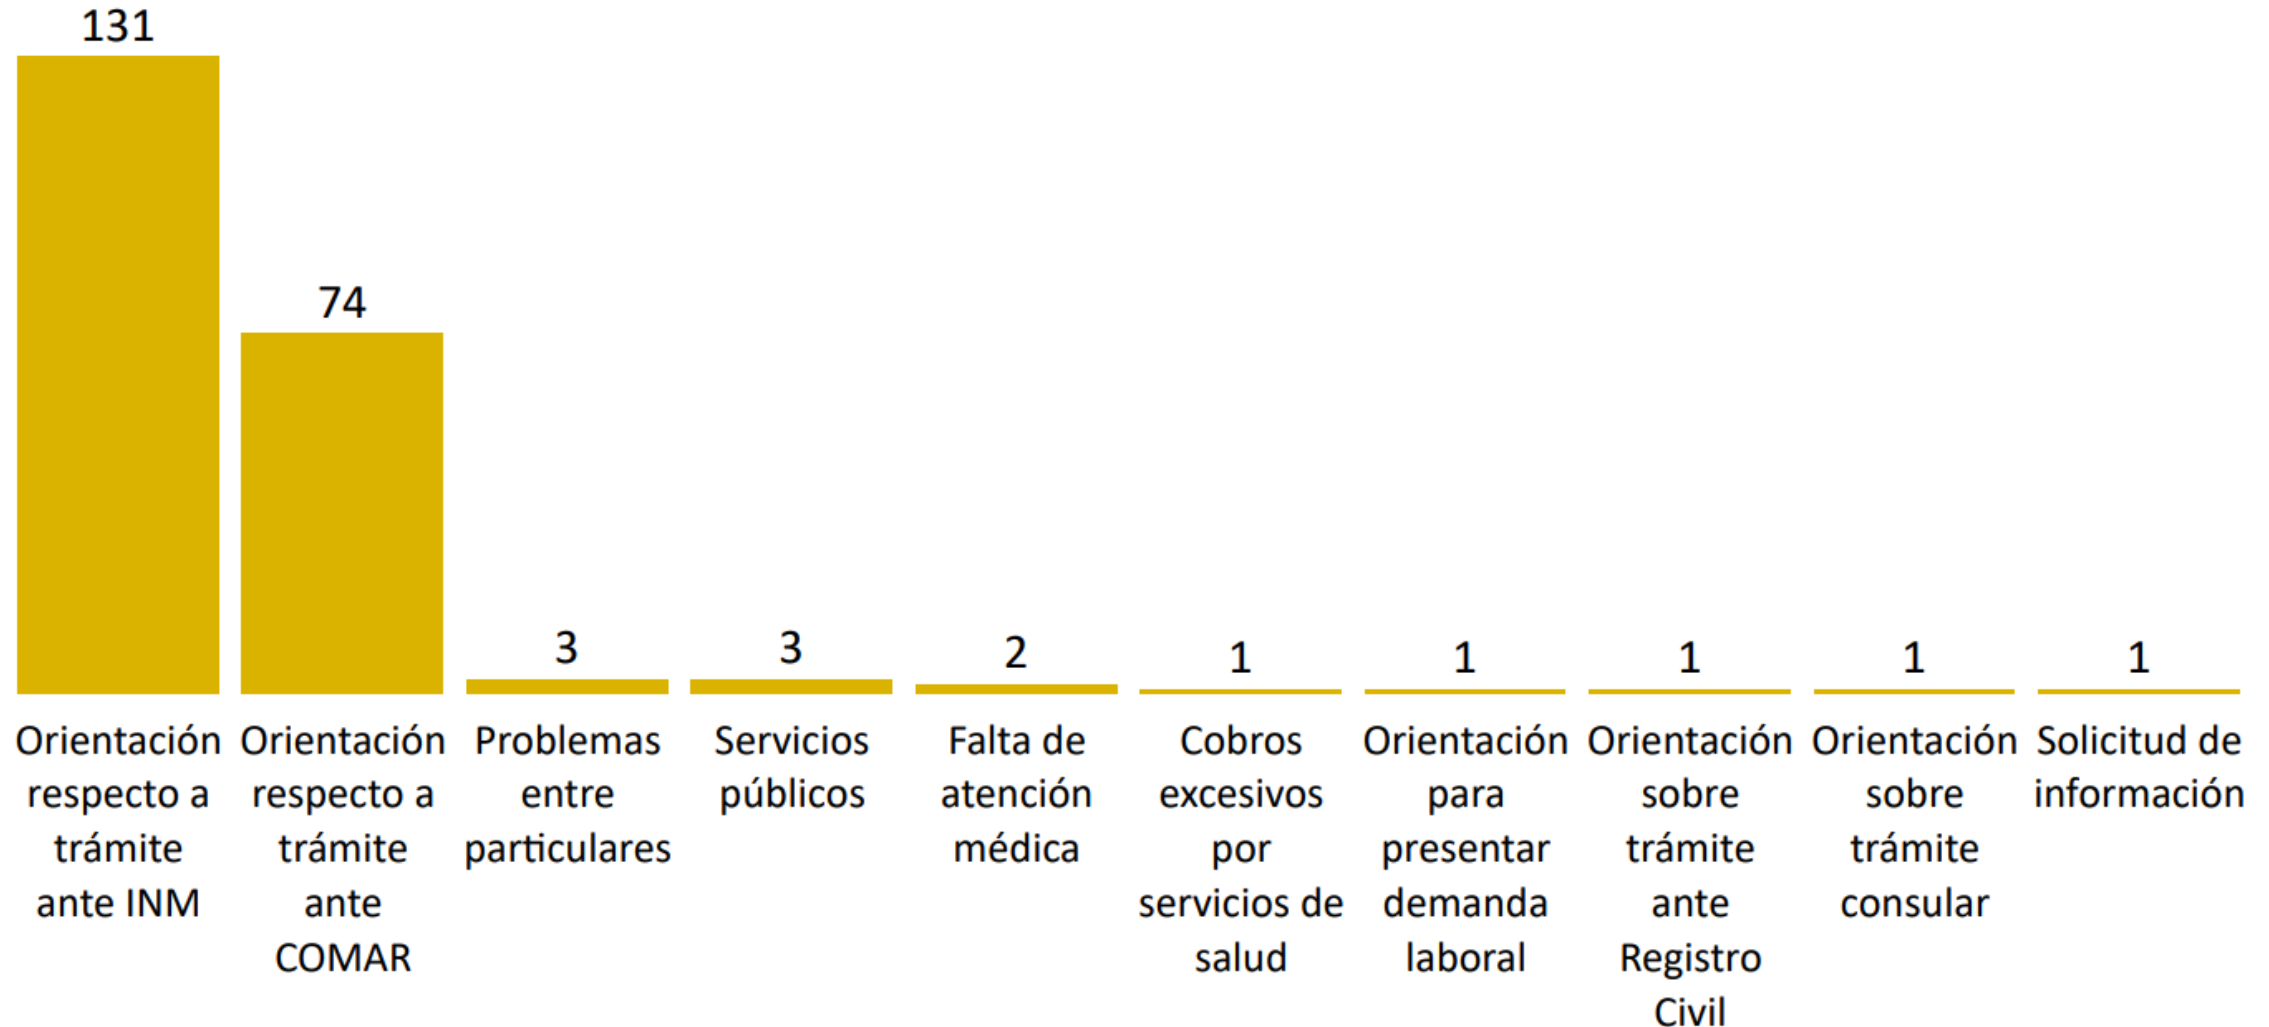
131

74

3

3

2

1

1

1

1

1

Orientación respecto a trámite ante INM

Orientación respecto a trámite ante COMAR

Problemas entre particulares

Servicios públicos

Falta de atención médica

Cobros excesivos por servicios de salud

Orientación para presentar demanda laboral

Orientación sobre trámite ante Registro Civil

Orientación sobre trámite consular

Solicitud de información